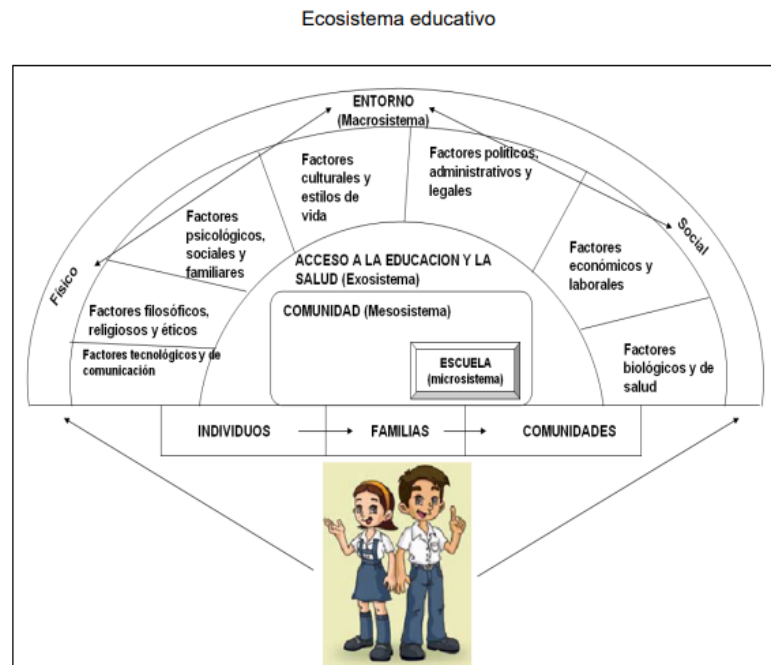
Ecosistema educativo

ENTORNO
(Macrosistema)

Físico

Social

Factores culturales y estilos de vida

Factores políticos, administrativos y legales

Factores psicológicos, sociales y familiares

Factores económicos y laborales

Factores filosóficos, religiosos y éticos

Factores tecnológicos y de comunicación

Factores biológicos y de salud

ACCESO A LA EDUCACION Y LA SALUD (Exosistema)

COMUNIDAD (Mesosistema)

ESCUELA
(microsistema)

INDIVIDUOS

FAMILIAS

COMUNIDADES